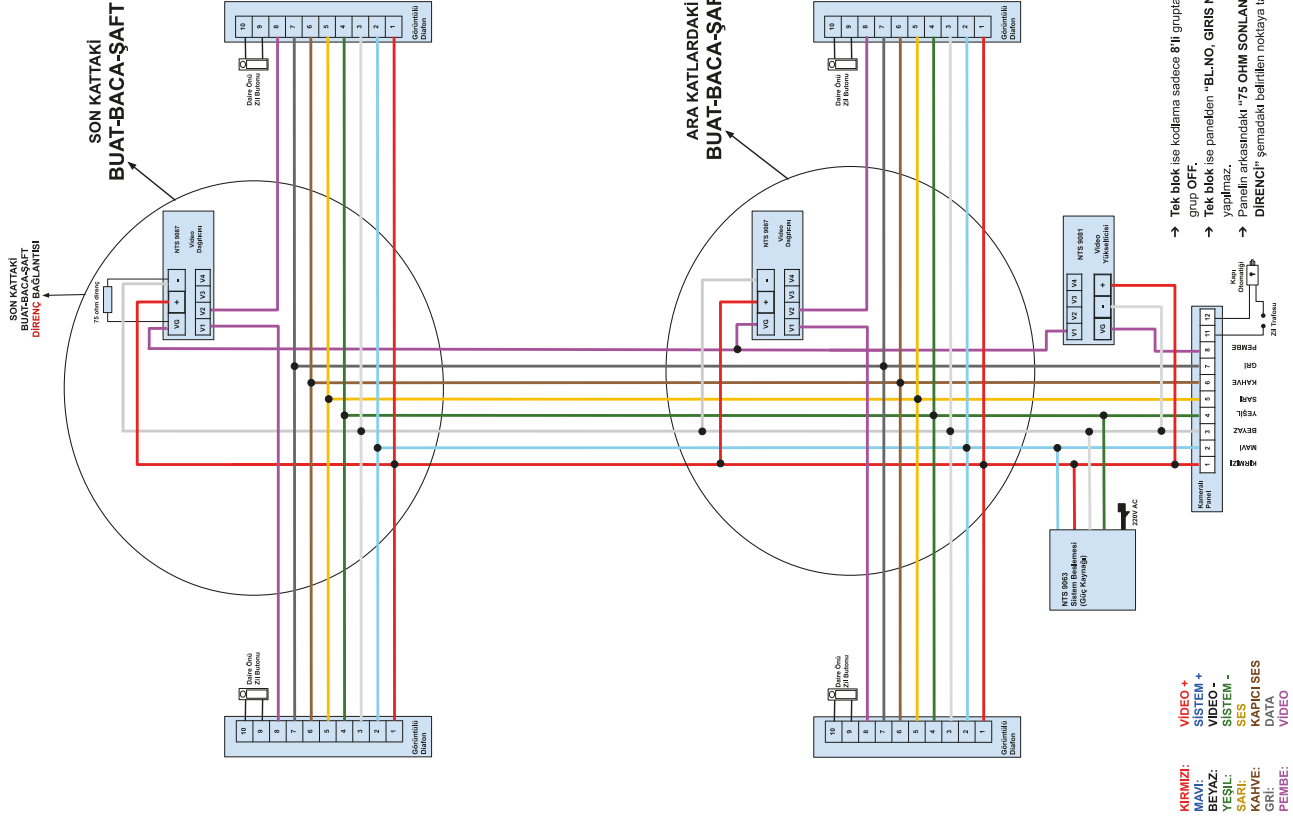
SON KATTAKİ
BUAT-BACA-ŞAFT

SON KATTAKİ
BUAT-BACA-ŞAFT
DİRENÇ BAĞLANTISI

75 ohm direnç

NTS 9087
Video
Dağıtıcı

- + VG V4 V3 V2 V1

Daire Önü
Zil Butonu

10 9 8 7 6 5 4 3 2 1
Görüntülü
Diafon

ARA KATLARDAKİ
BUAT-BACA-ŞAFT

NTS 9087
Video
Dağıtıcı

NTS 9081
Video
Yükseltici

V4 V3 V2 V1 + - VG

Kapı
Otomatiği

Zil Trafosu

12 11 8 7 6 5 4 3 2 1
PEMBE
GRİ
KAHVE
SARI
YEŞİL
BEYAZ
MAVİ
KIRMIZI

Kameralı
Panel

220V AC

NTS 9063
Sistem Beslemesi
(Güç Kaynağı)

→ Tek blok ise kodlama sadece 8'li grupta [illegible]
grup OFF.
→ Tek blok ise panelden "BL.NO, GIRIS N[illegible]
yapılmaz.
→ Panelin arkasındaki "75 OHM SONLAN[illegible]
DİRENCİ" şemadaki belirtilen noktaya t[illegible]

KIRMIZI: VİDEO +
MAVİ: SİSTEM +
BEYAZ: VIDEO -
YEŞİL: SİSTEM -
SARI: SES
KAHVE: KAPICI SES
GRİ: DATA
PEMBE: VİDEO